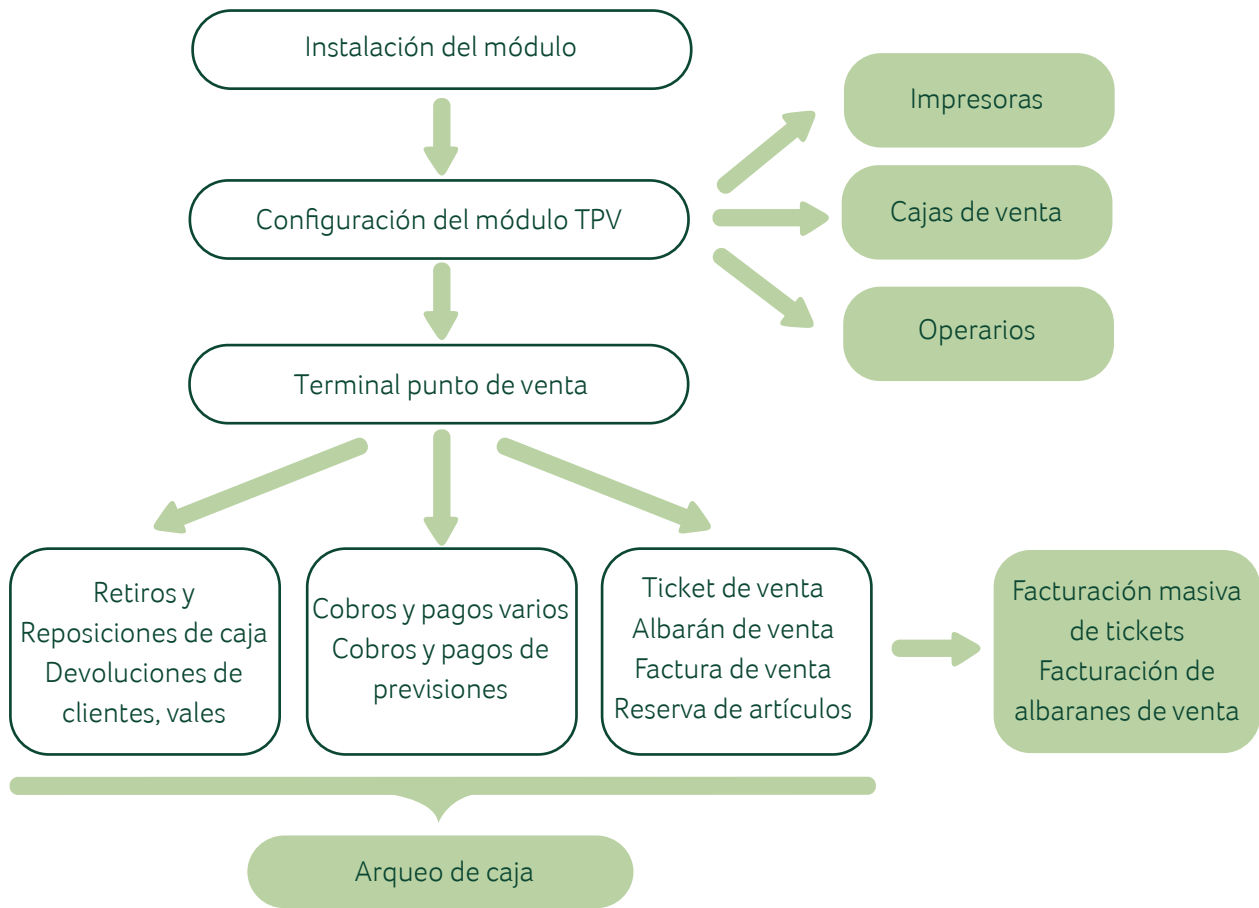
Instalación del módulo

Configuración del módulo TPV

Impresoras

Cajas de venta

Operarios

Terminal punto de venta

Retiros y
Reposiciones de caja
Devoluciones de clientes, vales

Cobros y pagos varios
Cobros y pagos de previsiones

Ticket de venta
Albarán de venta
Factura de venta
Reserva de artículos

Facturación masiva de tickets
Facturación de albaranes de venta

Arqueo de caja